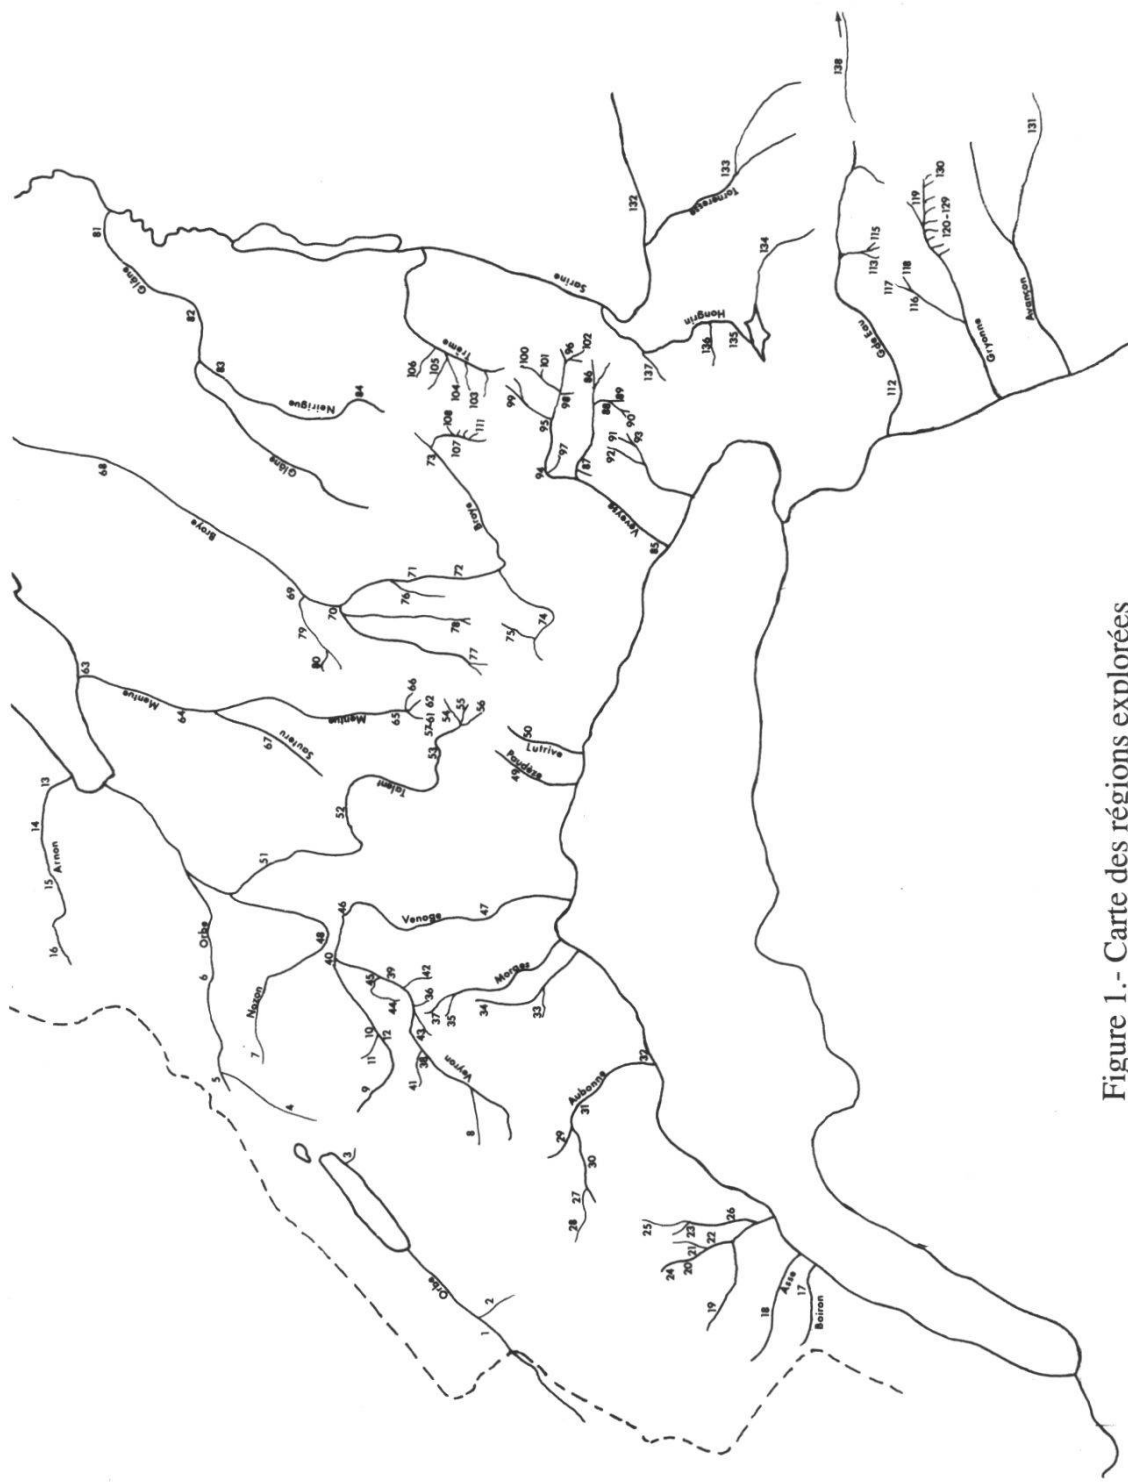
Figure 1.- Carte des régions explorées

Orbe
1
2
3
4
5
6
7
Nozon
8
9
10
11
12
13
14
15
Arnon
16
17
Boiron
18
Asse
19
20
21
22
23
24
25
26
27
28
29
30
31
Aubonne
32
33
34
Morges
35
36
37
38
39
40
41
42
43
44
45
46
Veyron
Venoge
47
48
49
Paudèze
50
Lutrive
51
52
Talent
53
54
55
56
57-61
62
63
64
Mentue
65
66
Mentue
67
Sauteru
68
Broye
69
70
71
72
73
Broye
74
75
76
77
78
79
80
81
Glâne
82
83
84
Neirigue
Glâne
85
Veveyse
86
87
88
89
90
91
92
93
94
95
96
97
98
99
100
101
102
103
104
105
106
Trême
107
108
111
112
Grde Eau
113
115
116
117
118
119
120-129
130
131
Avançon
Gryonne
132
133
Tornerets
134
135
136
137
Hongrin
Sarine
138